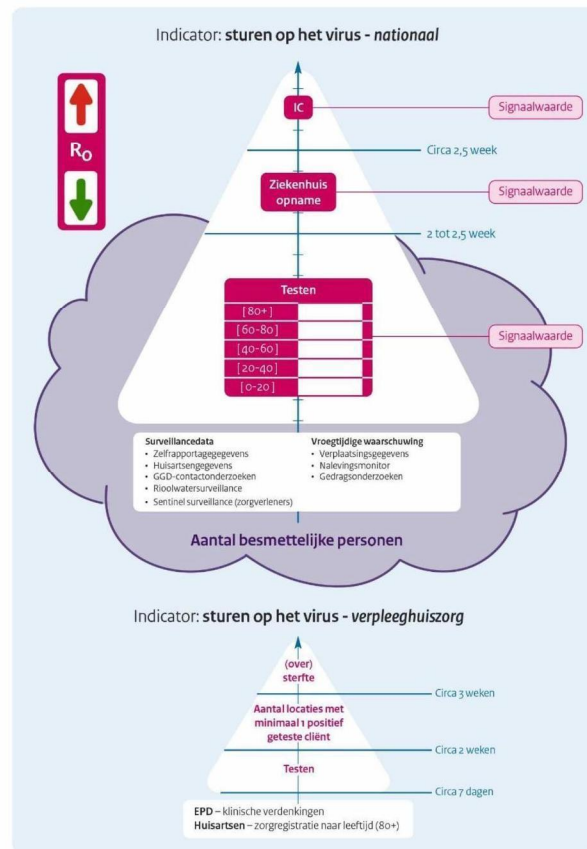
Indicator: **sturen op het virus - *nationaal***

$R_0$

IC

Signaalwaarde

Circa 2,5 week

Ziekenhuis opname

Signaalwaarde

2 tot 2,5 week

Testen

| [80+] |
|---|
| [60-80] |
| [40-60] |
| [20-40] |
| [0-20] |

Signaalwaarde

**Surveillancedata**
- Zelfrapportagegegevens
- Huisartsengegevens
- GGD-contactonderzoeken
- Rioolwatersurveillance
- Sentinel surveillance (zorgverleners)

**Vroegtijdige waarschuwing**
- Verplaatsingsgegevens
- Nalevingsmonitor
- Gedragsonderzoeken

**Aantal besmettelijke personen**

Indicator: **sturen op het virus - *verpleeghuiszorg***

(over) sterfte

Circa 3 weken

Aantal locaties met minimaal 1 positief geteste cliënt

Circa 2 weken

Testen

Circa 7 dagen

**EPD** – klinische verdenkingen
**Huisartsen** – zorgregistratie naar leeftijd (80+)